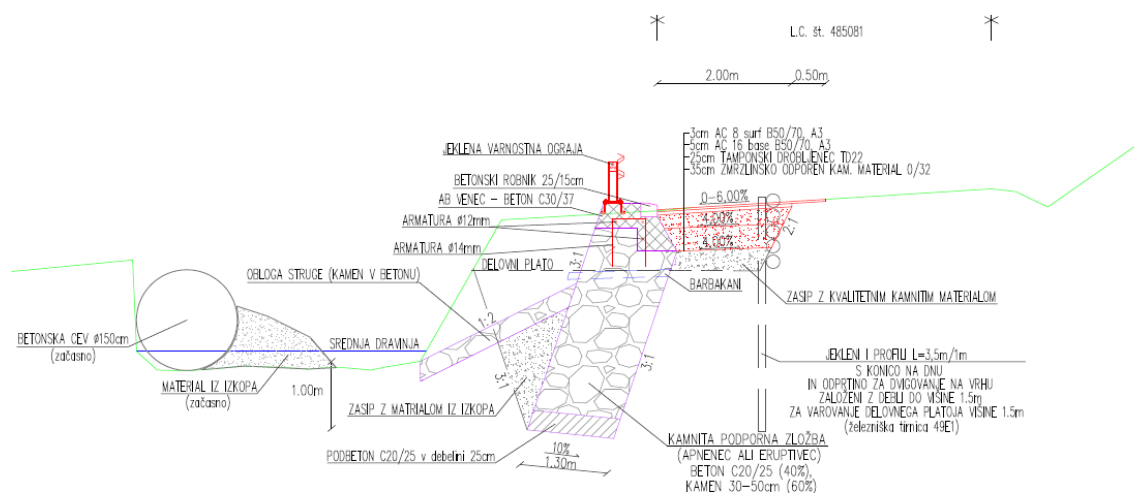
L.C. št. 485081

2.00m 0.50m

JEKLENA VARNOSTNA OGRAJA

BETONSKI ROBNIK 25/15cm

AB VENEC - BETON C30/37

ARMATURA ø12mm

ARMATURA ø14mm

DELOVNI PLATO

OBLOGA STRUGE (KAMEN V BETONU)

3cm AC 8 surf B50/70, A3
5cm AC 16 base B50/70, A3
25cm TAMPONSKI DROBLJENEC TD22
35cm ZMRZLINSKO ODPOREN KAM. MATERIAL 0/32

0-6.00%

4.00%

4.00%

2:1

3:1

BARBAKANI

ZASIP Z KVALITETNIM KAMNITIM MATERIALOM

BETONSKA CEV ø150cm
(začasno)

SREDNJA DRAVINJA

1:2

MATERIAL IZ IZKOPA
(začasno)

1.00m

ZASIP Z MATRIALOM IZ IZKOPA

3:1

3:1

JEKLENI I PROFIL L=3,5m/1m
S KONICO NA DNU
IN ODPRTINO ZA DVIGOVANJE NA VRHU
ZALOŽENI Z DEBLI DO VIŠINE 1.5m
ZA VAROVANJE DELOVNEGA PLATOJA VIŠINE 1.5m
(železniška tirnica 49E1)

PODBETON C20/25 v debelini 25cm

10%
1.30m

KAMNITA PODPORNA ZLOŽBA
(APNENEC ALI ERUPTIVEC)
BETON C20/25 (40%),
KAMEN 30-50cm (60%)